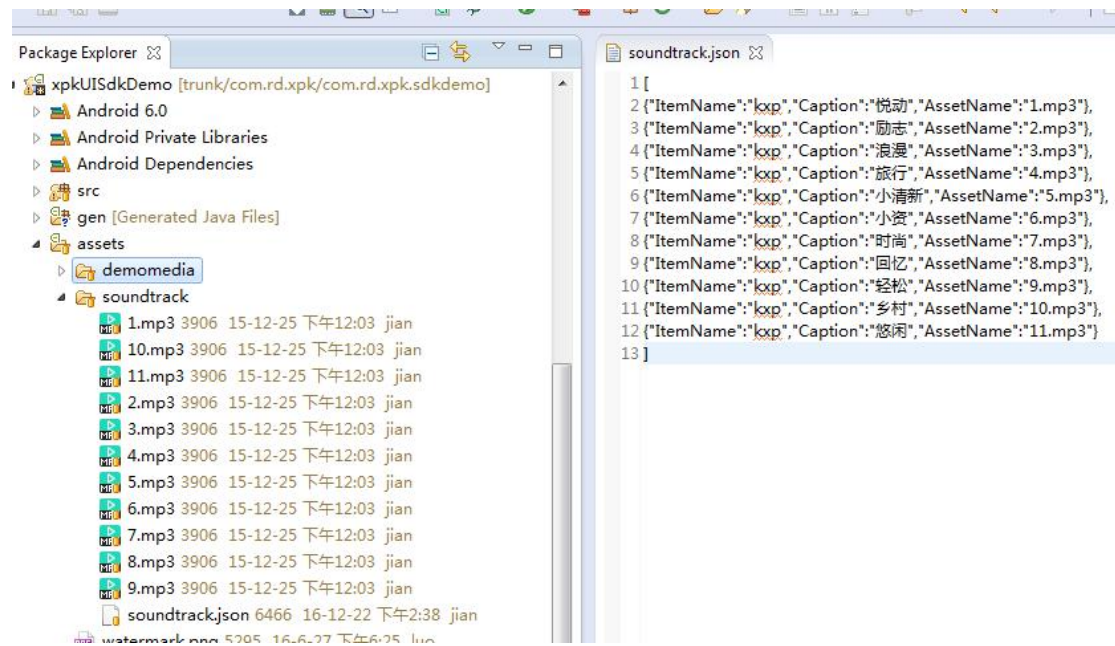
Package Explorer

xpkUISdkDemo [trunk/com.rd.xpk/com.rd.xpk.sdkdemo]
Android 6.0
Android Private Libraries
Android Dependencies
src
gen [Generated Java Files]
assets
demomedia
soundtrack
1.mp3 3906 15-12-25 下午12:03 jian
10.mp3 3906 15-12-25 下午12:03 jian
11.mp3 3906 15-12-25 下午12:03 jian
2.mp3 3906 15-12-25 下午12:03 jian
3.mp3 3906 15-12-25 下午12:03 jian
4.mp3 3906 15-12-25 下午12:03 jian
5.mp3 3906 15-12-25 下午12:03 jian
6.mp3 3906 15-12-25 下午12:03 jian
7.mp3 3906 15-12-25 下午12:03 jian
8.mp3 3906 15-12-25 下午12:03 jian
9.mp3 3906 15-12-25 下午12:03 jian
soundtrack.json 6466 16-12-22 下午2:38 jian
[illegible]

soundtrack.json

1 [
2 {"ItemName":"kxp","Caption":"悦动","AssetName":"1.mp3"},
3 {"ItemName":"kxp","Caption":"励志","AssetName":"2.mp3"},
4 {"ItemName":"kxp","Caption":"浪漫","AssetName":"3.mp3"},
5 {"ItemName":"kxp","Caption":"旅行","AssetName":"4.mp3"},
6 {"ItemName":"kxp","Caption":"小清新","AssetName":"5.mp3"},
7 {"ItemName":"kxp","Caption":"小资","AssetName":"6.mp3"},
8 {"ItemName":"kxp","Caption":"时尚","AssetName":"7.mp3"},
9 {"ItemName":"kxp","Caption":"回忆","AssetName":"8.mp3"},
10 {"ItemName":"kxp","Caption":"轻松","AssetName":"9.mp3"},
11 {"ItemName":"kxp","Caption":"乡村","AssetName":"10.mp3"},
12 {"ItemName":"kxp","Caption":"悠闲","AssetName":"11.mp3"}
13 ]